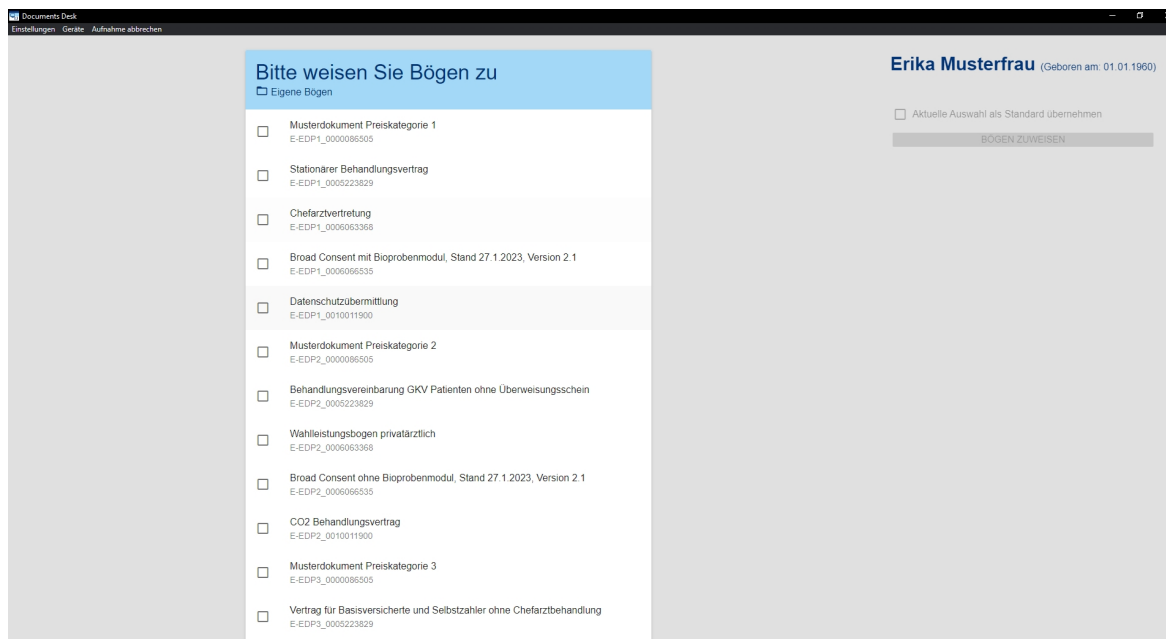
Documents Desk
Einstellungen Geräte Aufnahme abbrechen

Bitte weisen Sie Bögen zu
Eigene Bögen

Musterdokument Preiskategorie 1
E-EDP1_0000086505

Stationärer Behandlungsvertrag
E-EDP1_0005223829

Chefarztvertretung
E-EDP1_0006063368

Broad Consent mit Bioprobenmodul, Stand 27.1.2023, Version 2.1
E-EDP1_0006066535

Datenschutzübermittlung
E-EDP1_0010011900

Musterdokument Preiskategorie 2
E-EDP2_0000086505

Behandlungsvereinbarung GKV Patienten ohne Überweisungsschein
E-EDP2_0005223829

Wahlleistungsbogen privatärztlich
E-EDP2_0006063368

Broad Consent ohne Bioprobenmodul, Stand 27.1.2023, Version 2.1
E-EDP2_0006066535

CO2 Behandlungsvertrag
E-EDP2_0010011900

Musterdokument Preiskategorie 3
E-EDP3_0000086505

Vertrag für Basisversicherte und Selbstzahler ohne Chefarztbehandlung
E-EDP3_0005223829

Erika Musterfrau (Geboren am: 01.01.1960)

Aktuelle Auswahl als Standard übernehmen

BÖGEN ZUWEISEN